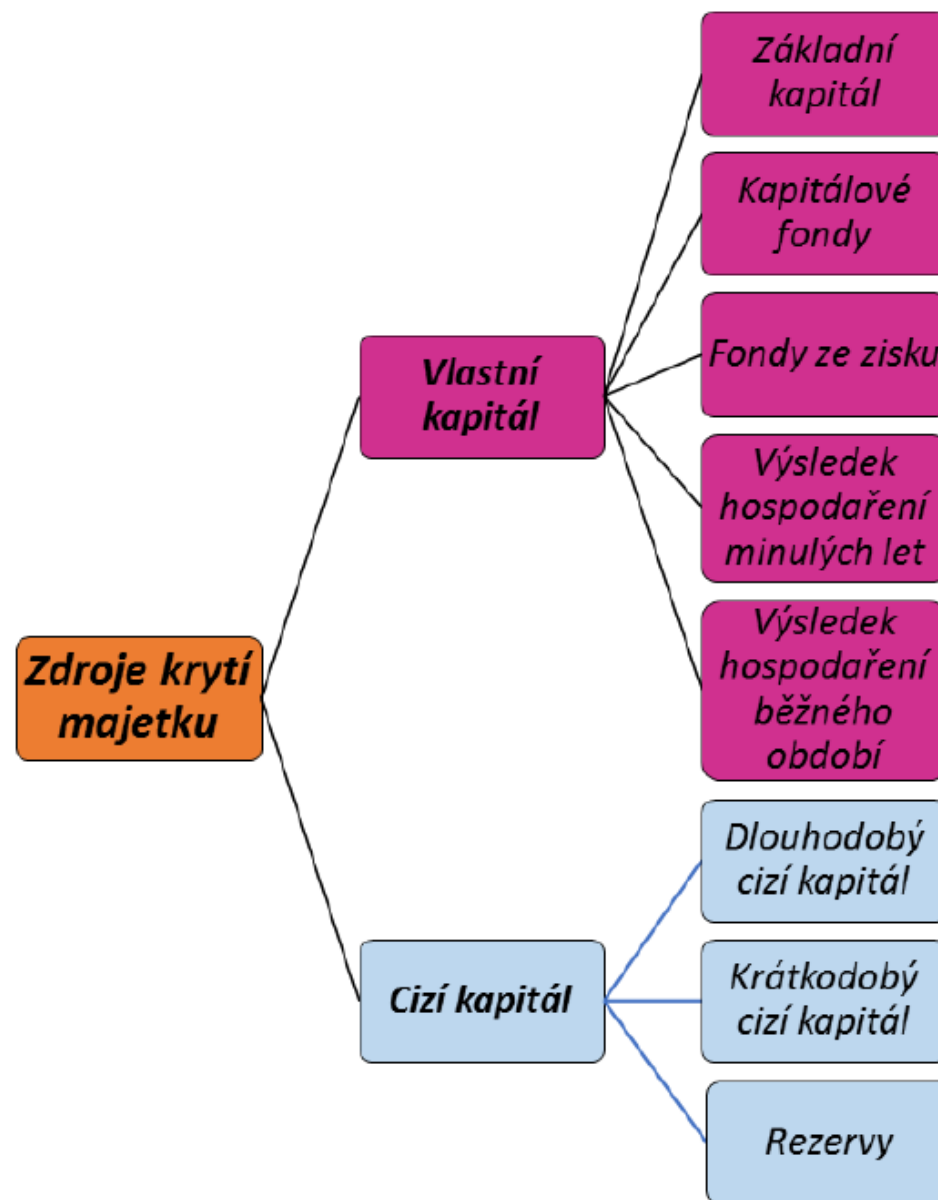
Zdroje krytí majetku

Vlastní kapitál

Základní kapitál

Kapitálové fondy

Fondy ze zisku

Výsledek hospodaření minulých let

Výsledek hospodaření běžného období

Cizí kapitál

Dlouhodobý cizí kapitál

Krátkodobý cizí kapitál

Rezervy